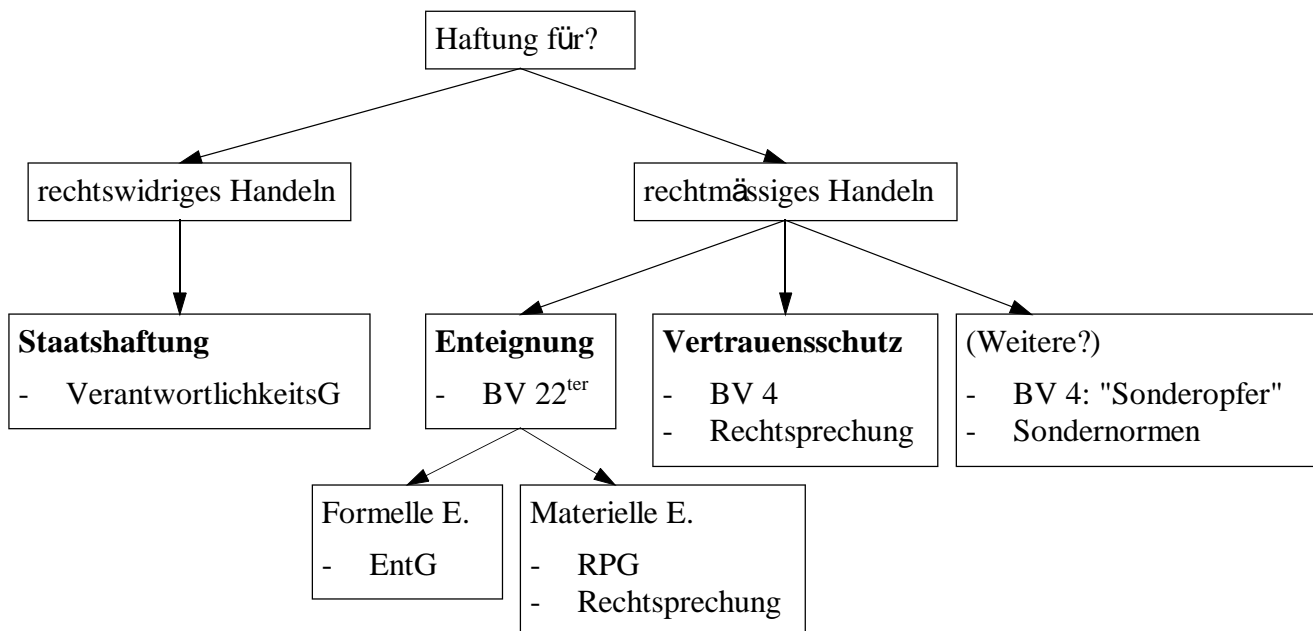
Haftung für?

rechtswidriges Handeln

rechtmässiges Handeln

**Staatshaftung**
- VerantwortlichkeitsG

**Enteignung**
- BV 22$^{ter}$

**Vertrauensschutz**
- BV 4
- Rechtsprechung

(Weitere?)
- BV 4: "Sonderopfer"
- Sondernormen

Formelle E.
- EntG

Materielle E.
- RPG
- Rechtsprechung